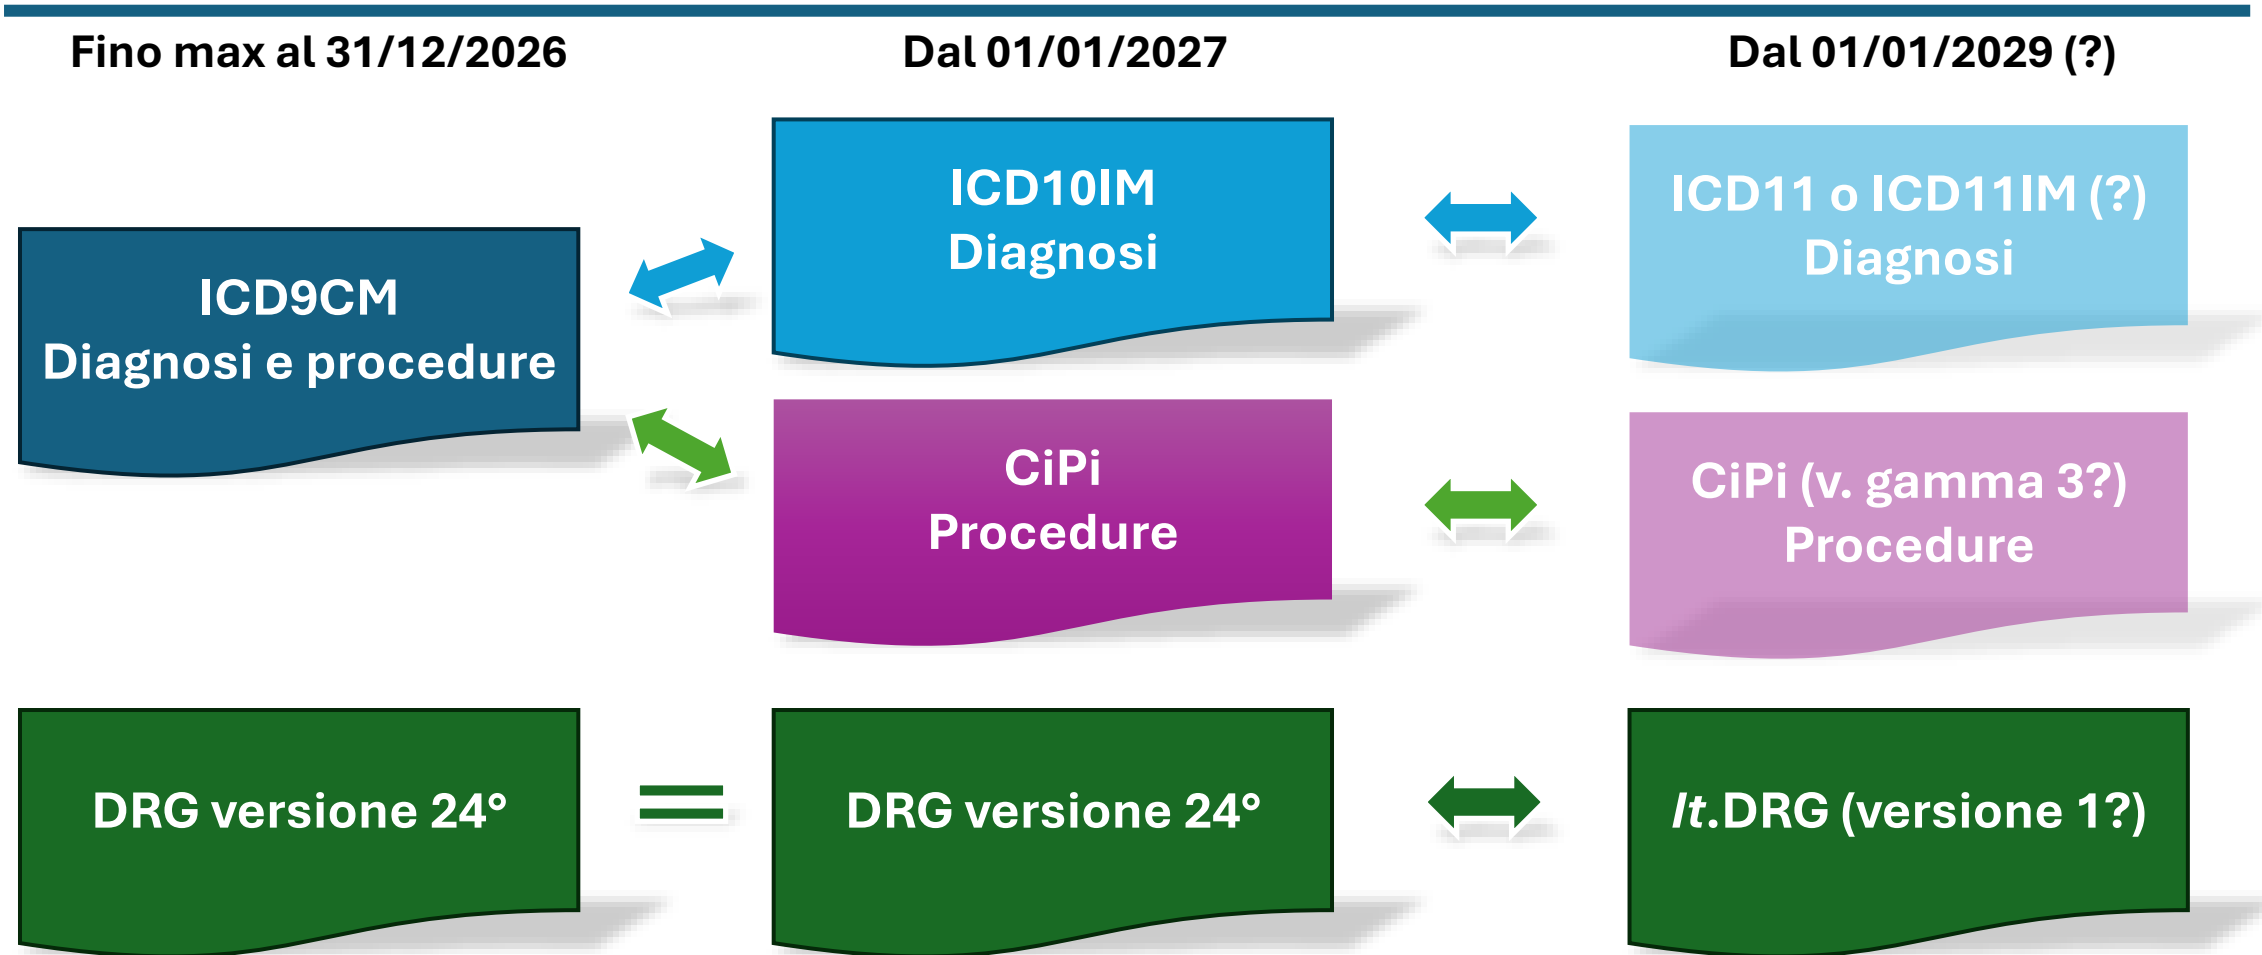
Fino max al 31/12/2026

Dal 01/01/2027

Dal 01/01/2029 (?)

ICD10IM
Diagnosi

ICD11 o ICD11IM (?)
Diagnosi

ICD9CM
Diagnosi e procedure

CiPi
Procedure

CiPi (v. gamma 3?)
Procedure

DRG versione 24°

DRG versione 24°

It.DRG (versione 1?)